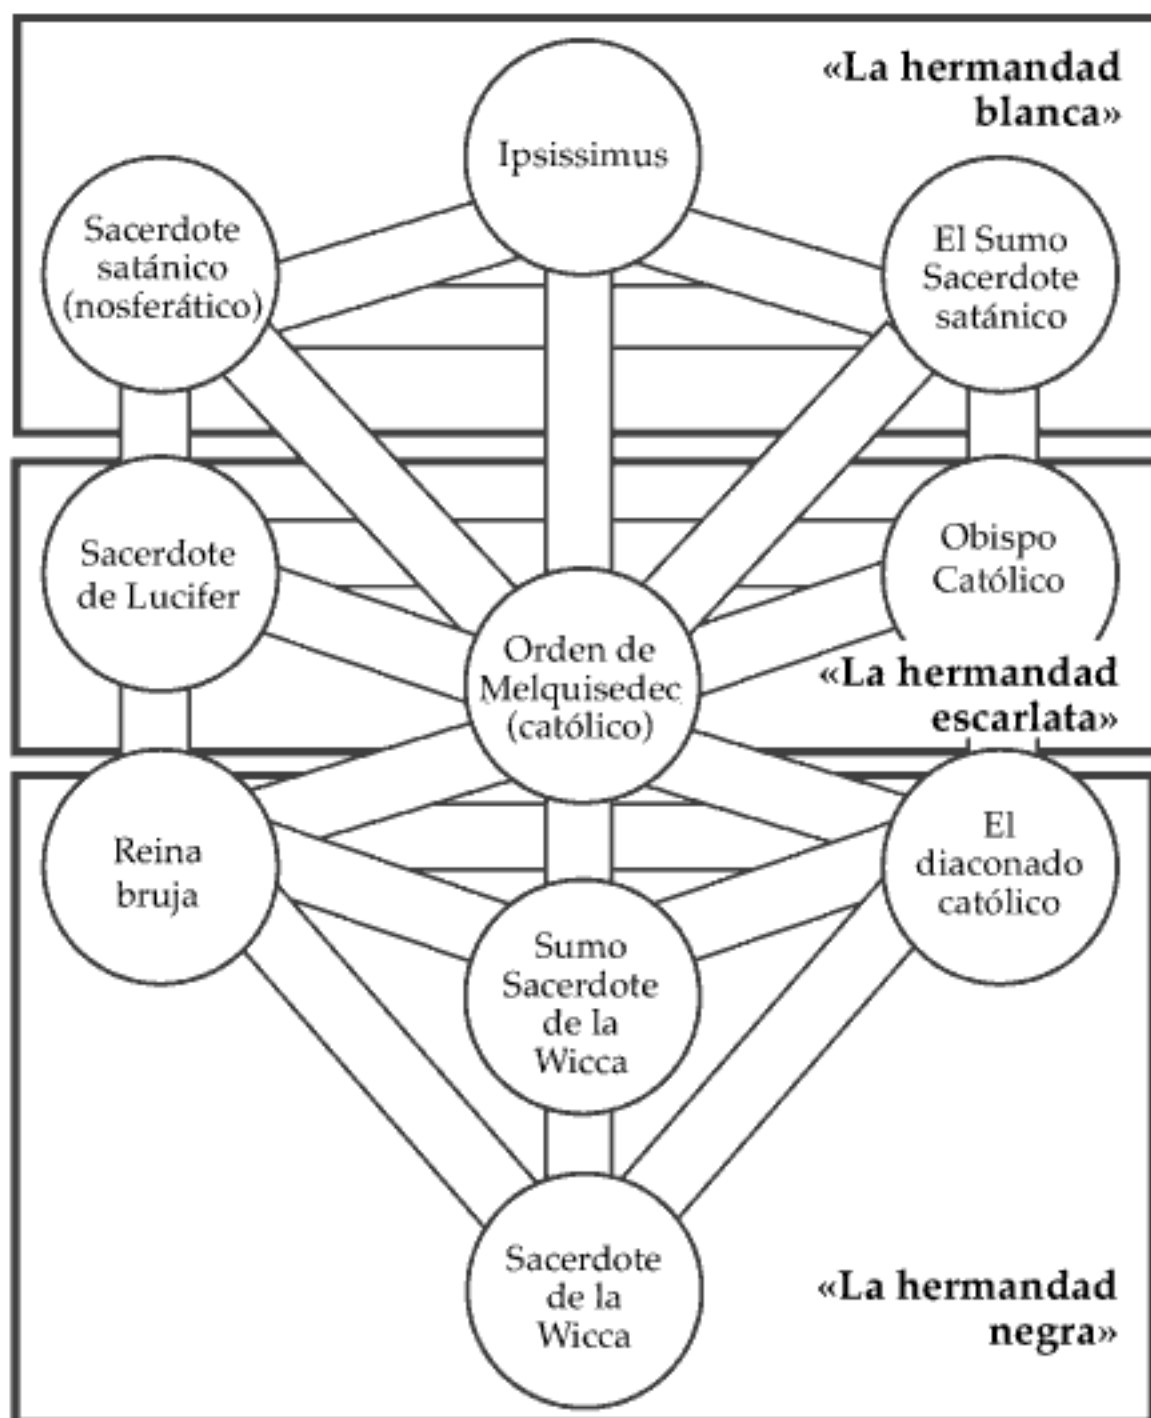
«La hermandad blanca»

Ipsissimus

Sacerdote satánico (nosferático)

El Sumo Sacerdote satánico

Sacerdote de Lucifer

Obispo Católico

Orden de Melquisedec (católico)

«La hermandad escarlata»

Reina bruja

El diaconado católico

Sumo Sacerdote de la Wicca

Sacerdote de la Wicca

«La hermandad negra»